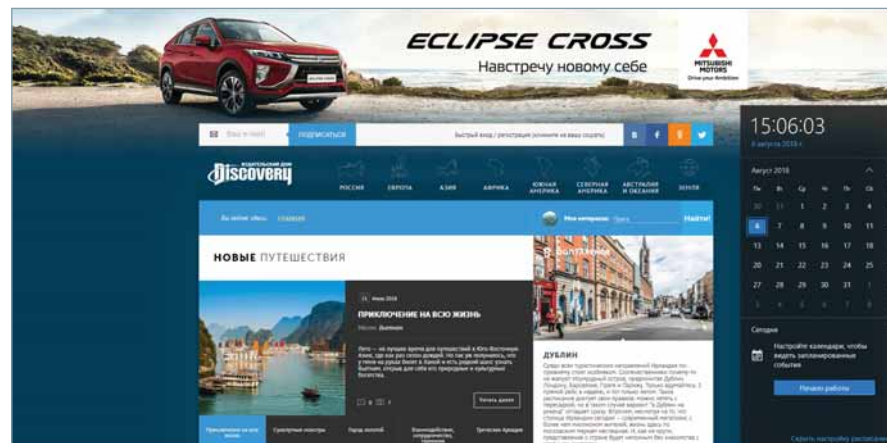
ECLIPSE CROSS
Навстречу новому себе

MITSUBISHI MOTORS
Drive your Ambition

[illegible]
ПОДПИСАТЬСЯ
Быстрый вход / регистрация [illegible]

15:06:03
6 августа 2018 г.

Discovery

РОССИЯ
ЕВРОПА
АЗИЯ
АФРИКА
ЮЖНАЯ АМЕРИКА
СЕВЕРНАЯ АМЕРИКА
АВСТРАЛИЯ И ОКЕАНИЯ
ЗЕМЛЯ

Вы сейчас здесь: ГЛАВНАЯ
Мои интересы:
Найти

Август 2018

| Пн | Вт | Ср | Чт | Пт | Сб | Вс |
|---|---|---|---|---|---|---|
| 30 | 31 | 1 | 2 | 3 | 4 | 5 |
| 6 | 7 | 8 | 9 | 10 | 11 | 12 |
| 13 | 14 | 15 | 16 | 17 | 18 | 19 |
| 20 | 21 | 22 | 23 | 24 | 25 | 26 |
| 27 | 28 | 29 | 30 | 31 | 1 | 2 |
| 3 | 4 | 5 | 6 | 7 | 8 | 9 |

НОВЫЕ ПУТЕШЕСТВИЯ

ПРИКЛЮЧЕНИЕ НА ВСЮ ЖИЗНЬ
Вьетнам

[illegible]

Читать далее

ДУБЛИН

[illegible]

Сегодня
Настройте календарь, чтобы видеть запланированные события
Начало работы

Скрыть настройку расписания